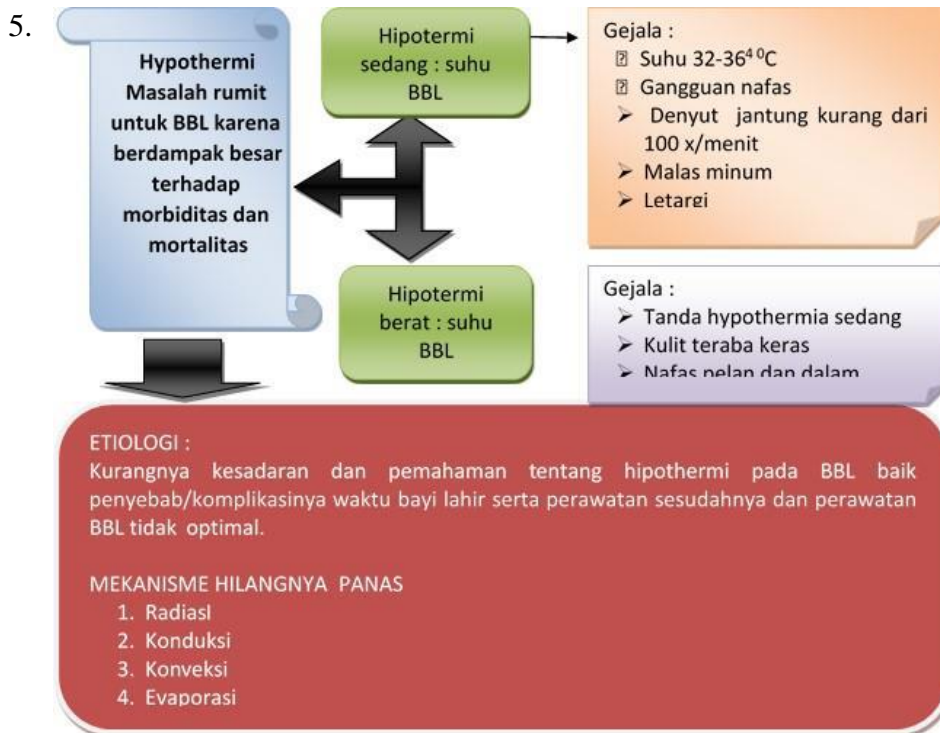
5.

Hypothermi Masalah rumit untuk BBL karena berdampak besar terhadap morbiditas dan mortalitas

Hipotermi sedang : suhu BBL

Gejala :
⍰ Suhu 32-36$^{4\,0}$C
⍰ Gangguan nafas
➢ Denyut jantung kurang dari 100 x/menit
➢ Malas minum
➢ Letargi

Hipotermi berat : suhu BBL

Gejala :
➢ Tanda hypothermia sedang
➢ Kulit teraba keras
➢ Nafas pelan dan dalam

ETIOLOGI :
Kurangnya kesadaran dan pemahaman tentang hipothermi pada BBL baik penyebab/komplikasinya waktu bayi lahir serta perawatan sesudahnya dan perawatan BBL tidak optimal.

MEKANISME HILANGNYA PANAS
1. Radiasl
2. Konduksi
3. Konveksi
4. Evaporasi